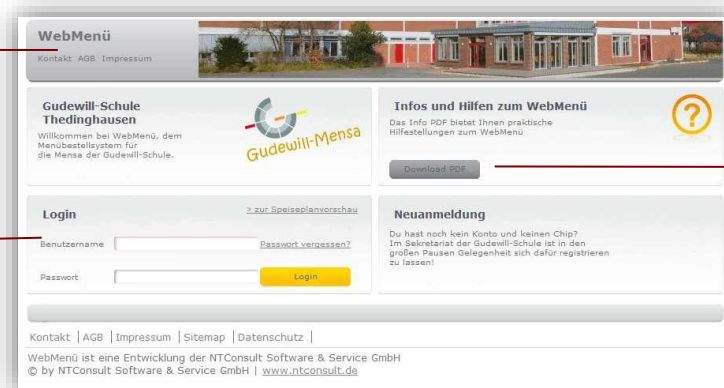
WebMenü

Kontakt AGB Impressum

Gudewill-Schule Thedinghausen

Willkommen bei WebMenü, dem Menübestellsystem für die Mensa der Gudewill-Schule.

Gudewill-Mensa

Infos und Hilfen zum WebMenü

Das Info PDF bietet Ihnen praktische Hilfestellungen zum WebMenü

Download PDF

Login

> zur Speiseplanvorschau

Benutzername

Passwort vergessen?

Passwort

Login

Neuanmeldung

Du hast noch kein Konto und keinen Chip? Im Sekretariat der Gudewill-Schule ist in den großen Pausen Gelegenheit sich dafür registrieren zu lassen!

Kontakt | AGB | Impressum | Sitemap | Datenschutz |

WebMenü ist eine Entwicklung der NTConsult Software & Service GmbH
© by NTConsult Software & Service GmbH | www.ntconsult.de